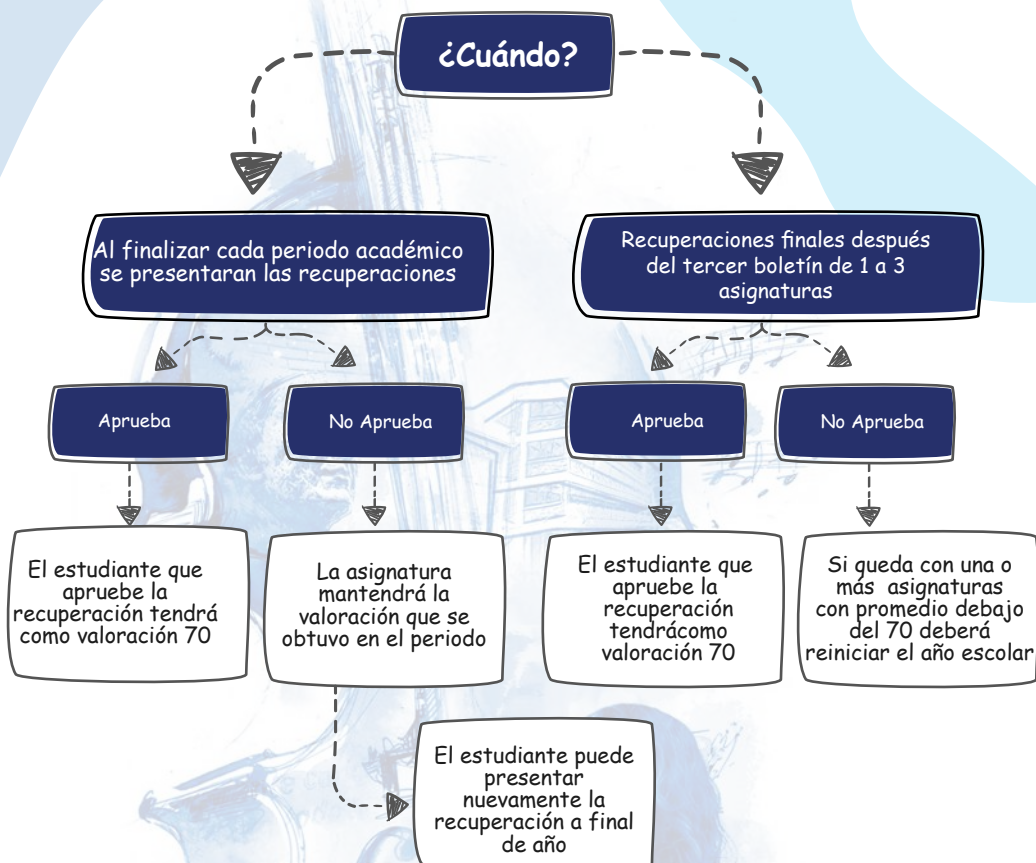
¿Cuándo?

Al finalizar cada periodo académico se presentaran las recuperaciones

Recuperaciones finales después del tercer boletín de 1 a 3 asignaturas

Aprueba

No Aprueba

Aprueba

No Aprueba

El estudiante que apruebe la recuperación tendrá como valoración 70

La asignatura mantendrá la valoración que se obtuvo en el periodo

El estudiante que apruebe la recuperación tendrácomo valoración 70

Si queda con una o más asignaturas con promedio debajo del 70 deberá reiniciar el año escolar

El estudiante puede presentar nuevamente la recuperación a final de año